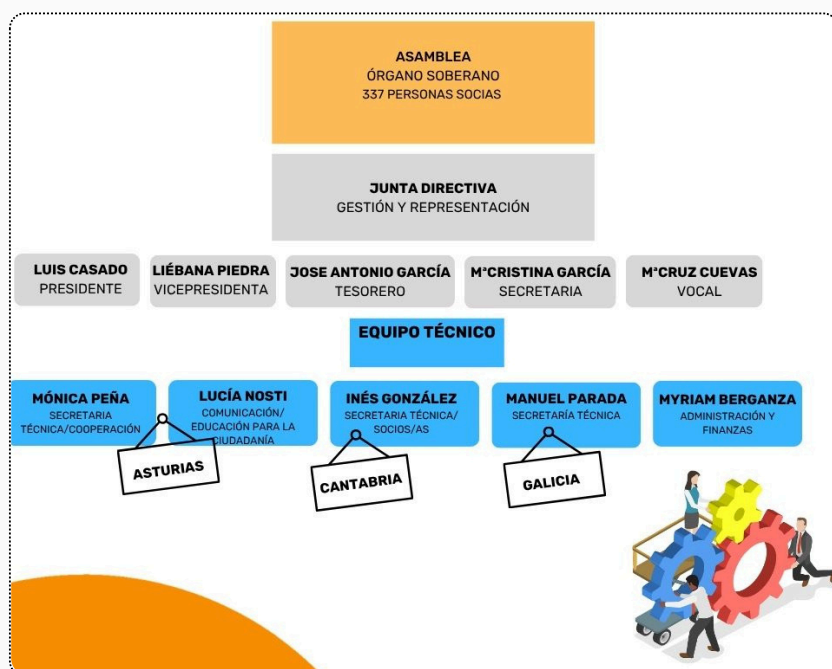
ASAMBLEA
ÓRGANO SOBERANO
337 PERSONAS SOCIAS

JUNTA DIRECTIVA
GESTIÓN Y REPRESENTACIÓN

LUIS CASADO
PRESIDENTE

LIÉBANA PIEDRA
VICEPRESIDENTA

JOSE ANTONIO GARCÍA
TESORERO

MªCRISTINA GARCÍA
SECRETARIA

MªCRUZ CUEVAS
VOCAL

EQUIPO TÉCNICO

MÓNICA PEÑA
SECRETARIA TÉCNICA/COOPERACIÓN

LUCÍA NOSTI
COMUNICACIÓN/ EDUCACIÓN PARA LA CIUDADANÍA

ASTURIAS

INÉS GONZÁLEZ
SECRETARIA TÉCNICA/ SOCIOS/AS

CANTABRIA

MANUEL PARADA
SECRETARÍA TÉCNICA

GALICIA

MYRIAM BERGANZA
ADMINISTRACIÓN Y FINANZAS